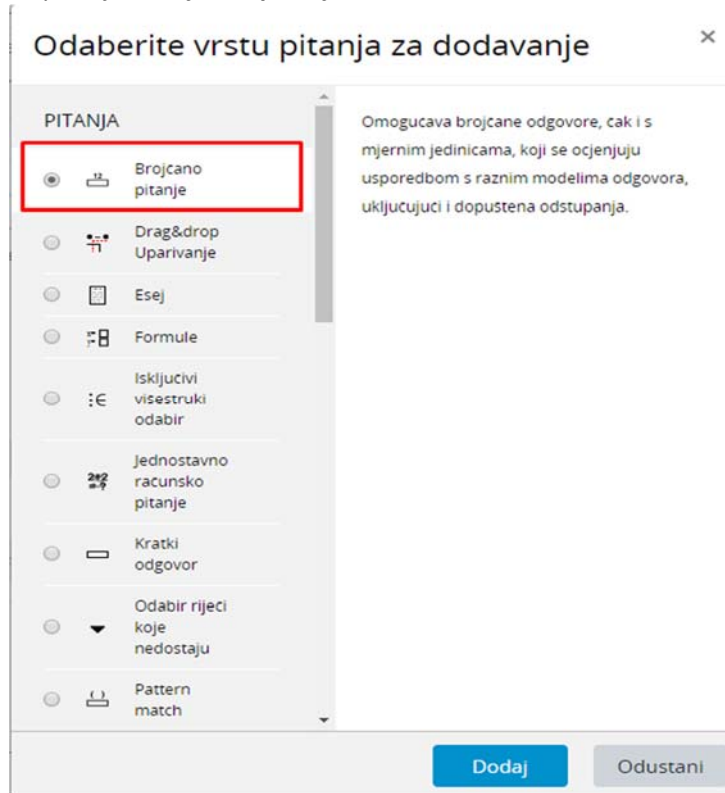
Odaberite vrstu pitanja za dodavanje

×

PITANJA

Brojčano pitanje

Drag&drop Uparivanje

Esej

Formule

Isključivi višestruki odabir

Jednostavno računsko pitanje

Kratki odgovor

Odabir riječi koje nedostaju

Pattern match

Omogućava brojčane odgovore, čak i s mjernim jedinicama, koji se ocjenjuju usporedbom s raznim modelima odgovora, uključujući i dopuštena odstupanja.

Dodaj

Odustani